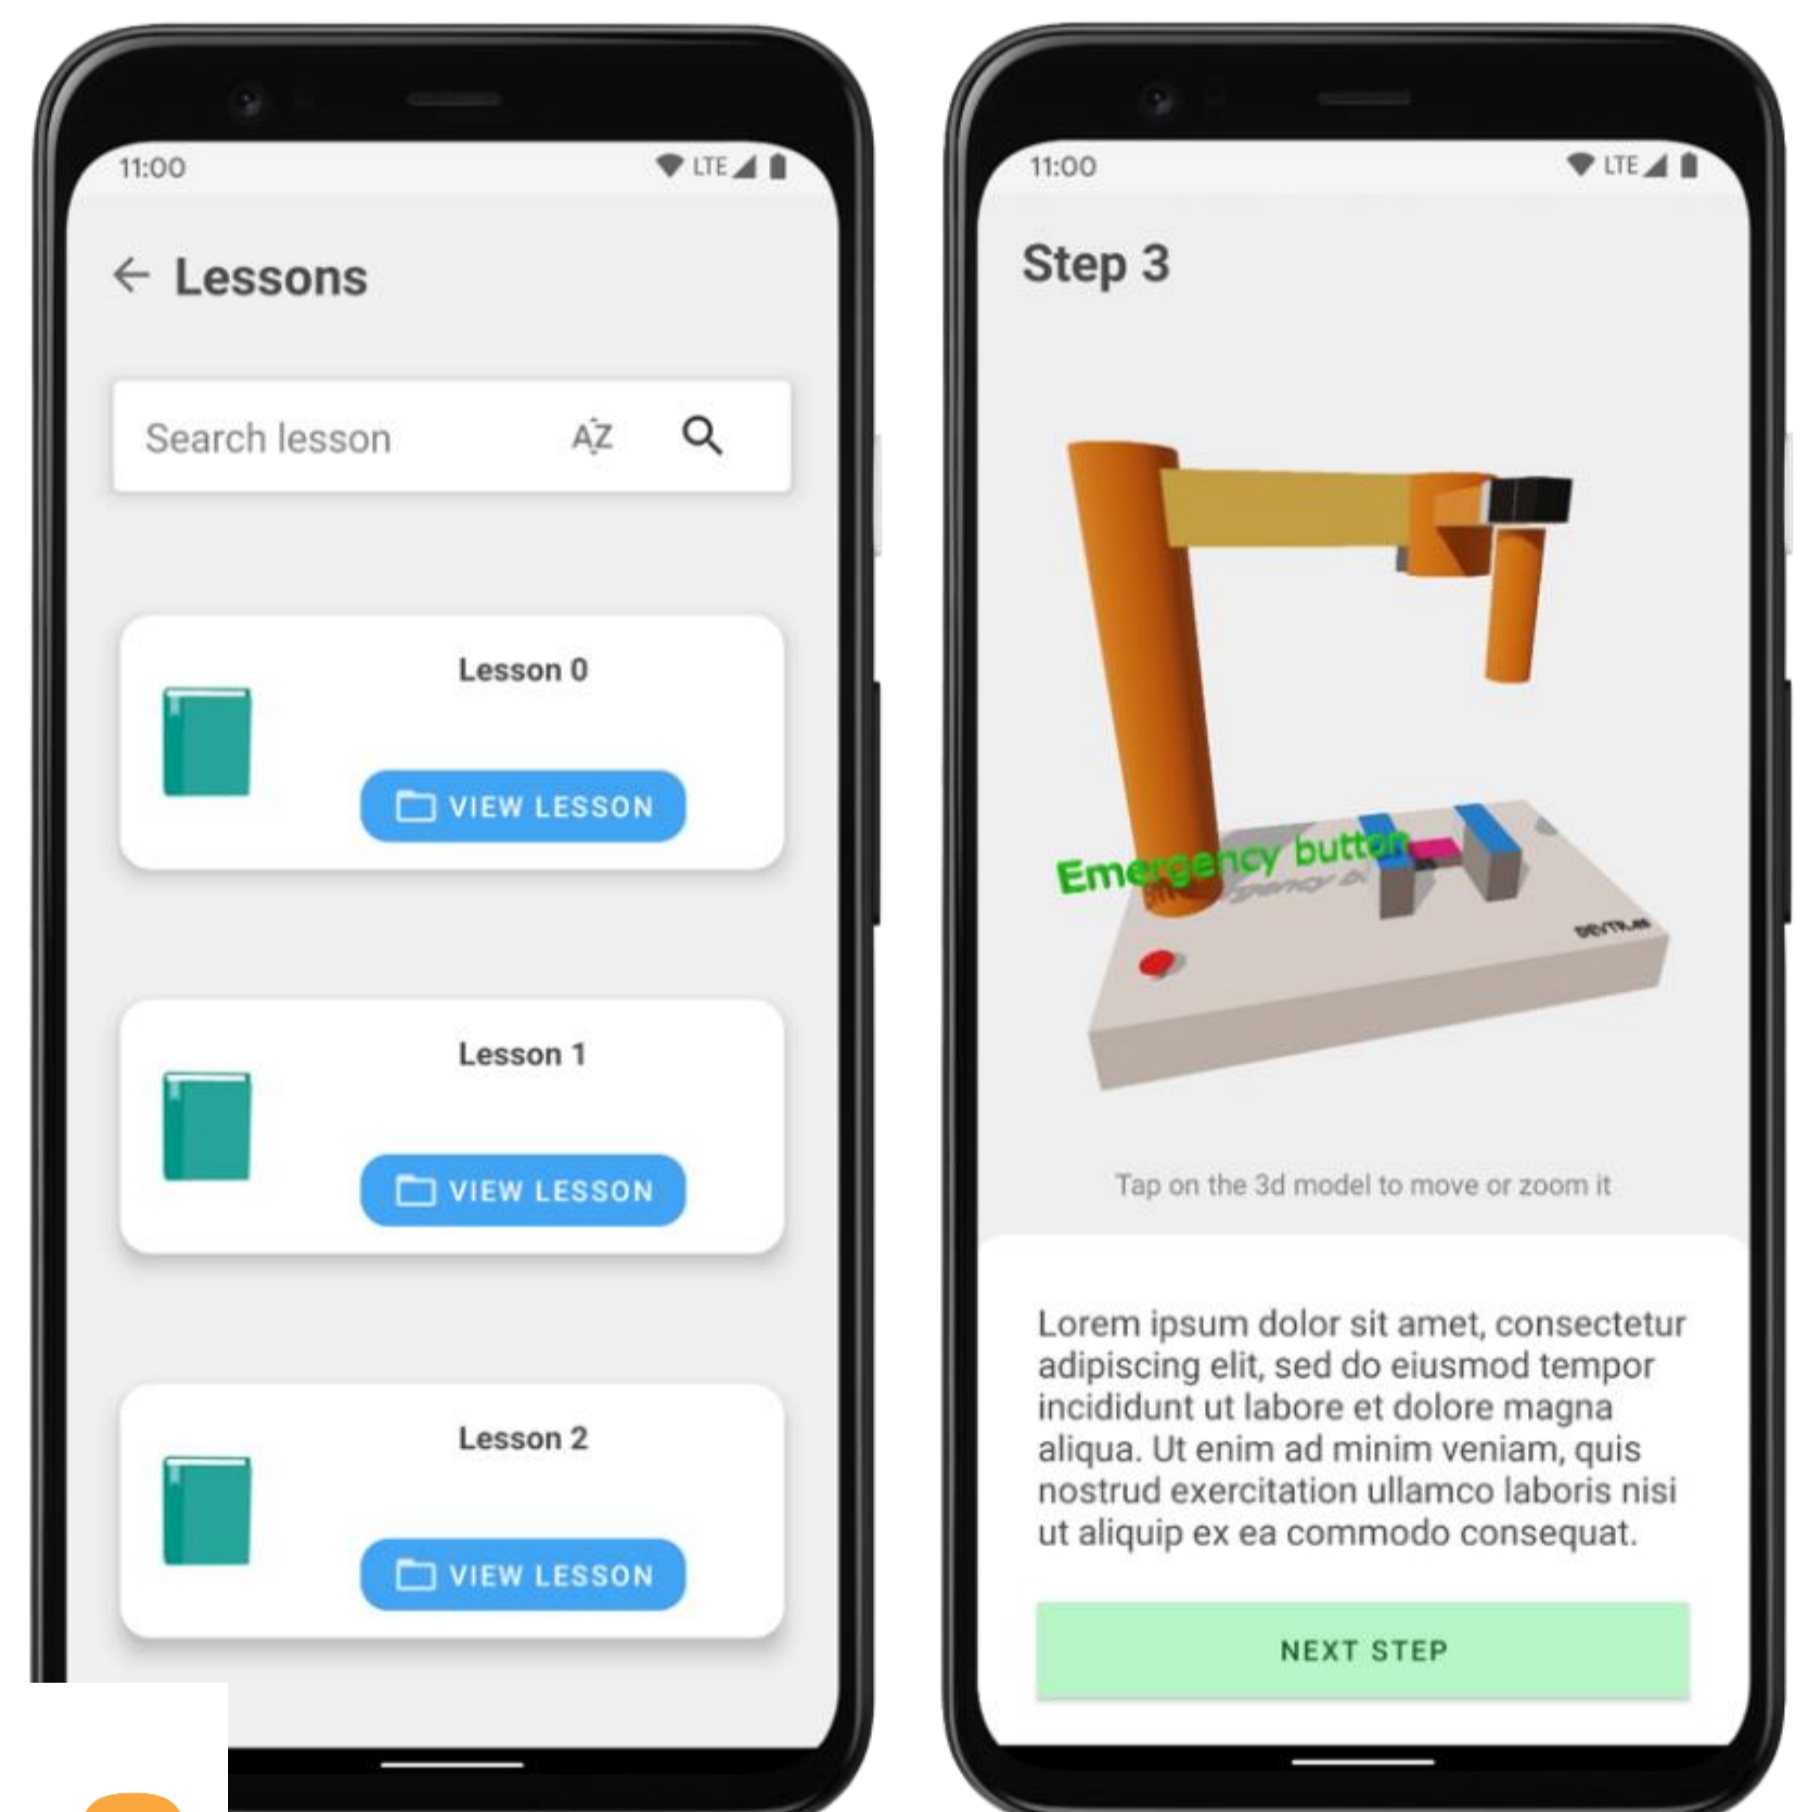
11:00

LTE

Lessons

Search lesson

AZ

Lesson 0

VIEW LESSON

Lesson 1

VIEW LESSON

Lesson 2

VIEW LESSON

11:00

LTE

Step 3

Emergency button

Tap on the 3d model to move or zoom it

Lorem ipsum dolor sit amet, consectetur adipiscing elit, sed do eiusmod tempor incididunt ut labore et dolore magna aliqua. Ut enim ad minim veniam, quis nostrud exercitation ullamco laboris nisi ut aliquip ex ea commodo consequat.

NEXT STEP